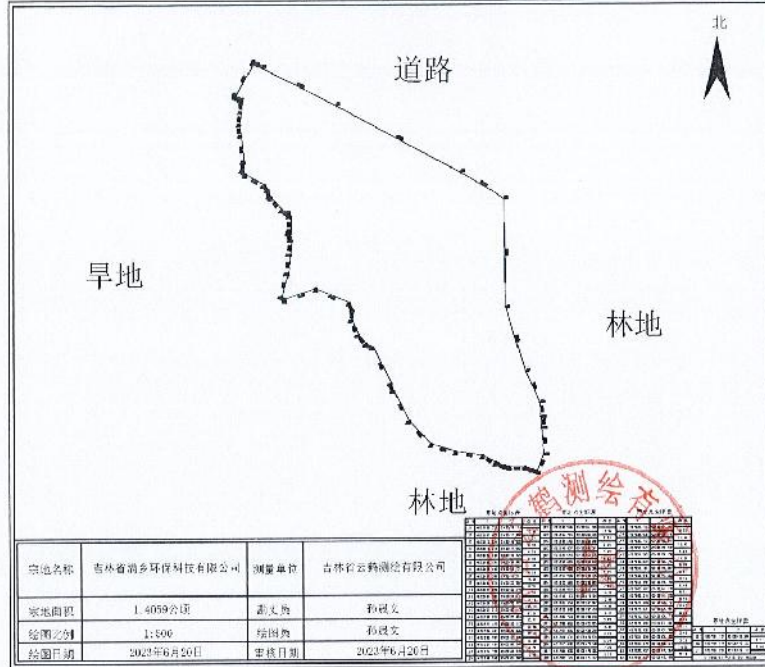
北

道路

旱地

林地

林地

鹤测绘有

| 宗地名称 | 吉林省润乡环保科技有限公司 | 测量单位 | 吉林省云鹤测绘有限公司 |
|---|---|---|---|
| 宗地面积 | 1.4059公顷 | 勘丈员 | 孙成文 |
| 绘图比例 | 1:500 | 绘图员 | 孙成文 |
| 绘图日期 | 2023年6月20日 | 审核日期 | 2023年6月20日 |

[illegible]